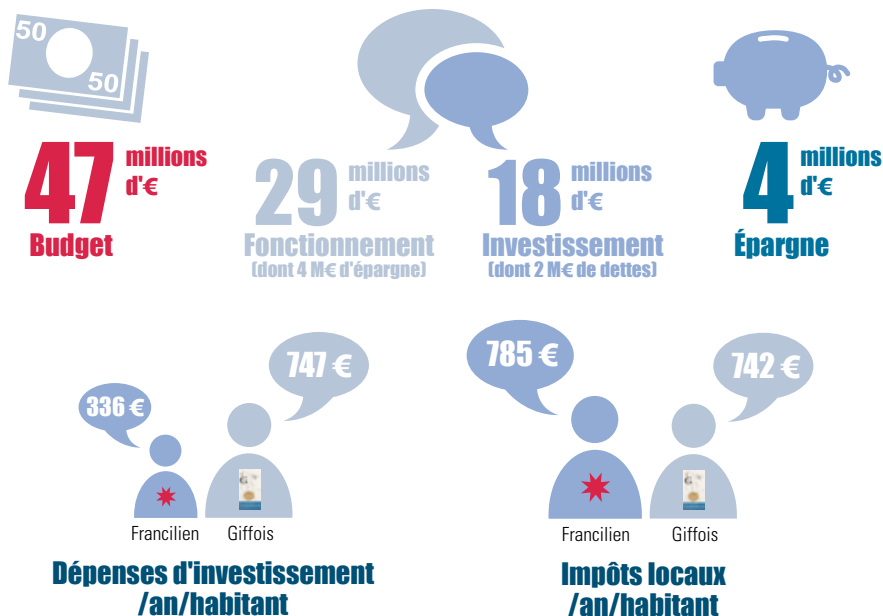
50
50

47 millions d'€
Budget

29 millions d'€
Fonctionnement
(dont 4 M€ d'épargne)

18 millions d'€
Investissement
(dont 2 M€ de dettes)

4 millions d'€
Épargne

336 €
747 €
Francilien Giffois
Dépenses d'investissement /an/habitant

785 €
742 €
Francilien Giffois
Impôts locaux /an/habitant